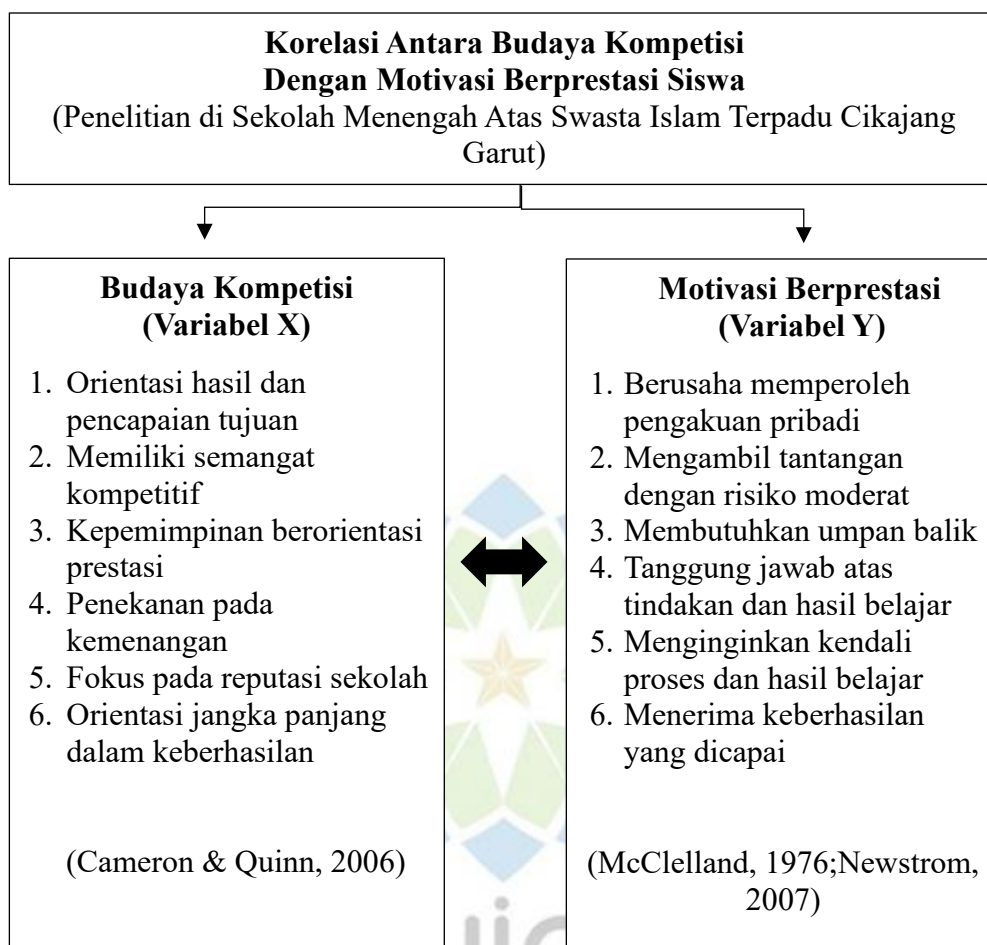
**Korelasi Antara Budaya Kompetisi Dengan Motivasi Berprestasi Siswa**
(Penelitian di Sekolah Menengah Atas Swasta Islam Terpadu Cikajang Garut)

**Budaya Kompetisi (Variabel X)**

1. Orientasi hasil dan pencapaian tujuan
2. Memiliki semangat kompetitif
3. Kepemimpinan berorientasi prestasi
4. Penekanan pada kemenangan
5. Fokus pada reputasi sekolah
6. Orientasi jangka panjang dalam keberhasilan

(Cameron & Quinn, 2006)

**Motivasi Berprestasi (Variabel Y)**

1. Berusaha memperoleh pengakuan pribadi
2. Mengambil tantangan dengan risiko moderat
3. Membutuhkan umpan balik
4. Tanggung jawab atas tindakan dan hasil belajar
5. Menginginkan kendali proses dan hasil belajar
6. Menerima keberhasilan yang dicapai

(McClelland, 1976;Newstrom, 2007)